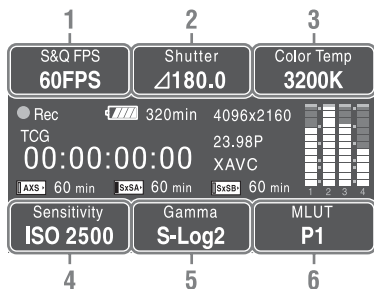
1 2 3

S&Q FPS
60FPS

Shutter
⊿180.0

Color Temp
3200K

Rec 320min 4096x2160
TCG
00:00:00:00
23.98P
XAVC

AXS 60 min SxSA 60 min SxSB 60 min

1 2 3 4

Sensitivity
ISO 2500

Gamma
S-Log2

MLUT
P1

4 5 6